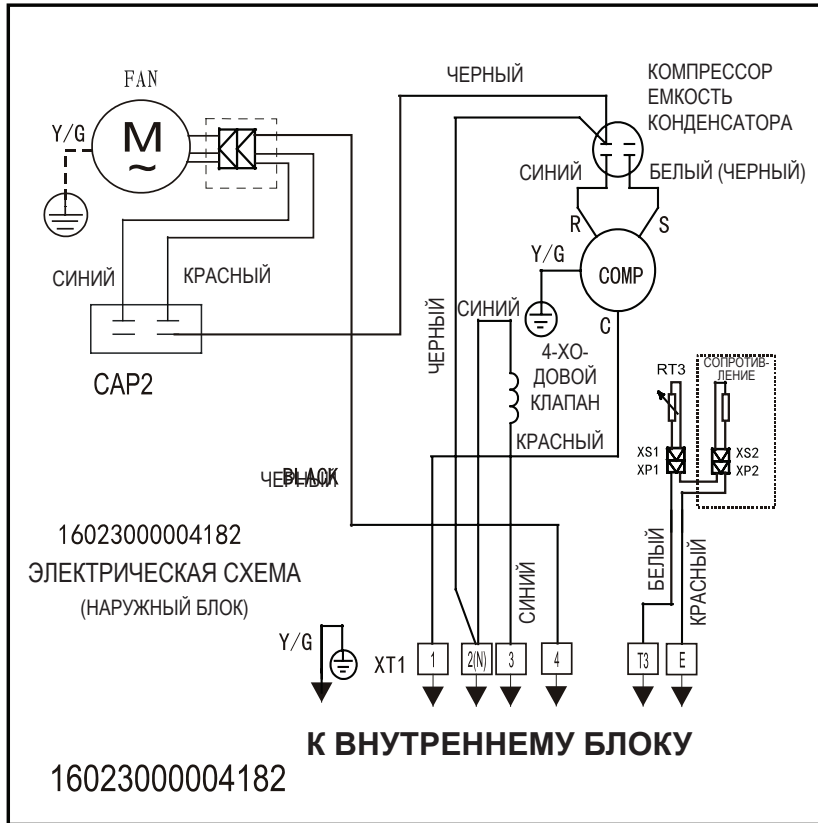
FAN

Y/G

M

ЧЕРНЫЙ

КОМПРЕССОР
ЕМКОСТЬ
КОНДЕНСАТОРА

СИНИЙ

БЕЛЫЙ (ЧЕРНЫЙ)

R

S

Y/G

COMP

СИНИЙ

КРАСНЫЙ

CAP2

ЧЕРНЫЙ

СИНИЙ

C

4-ХО-
ДОВОЙ
КЛАПАН

RT3

СОПРОТИВ-
ЛЕНИЕ

КРАСНЫЙ

XS1
XP1

XS2
XP2

BLACK ЧЕРНЫЙ

16023000004182

ЭЛЕКТРИЧЕСКАЯ СХЕМА

(НАРУЖНЫЙ БЛОК)

СИНИЙ

БЕЛЫЙ

КРАСНЫЙ

Y/G

XT1

1

2(N)

3

4

T3

E

К ВНУТРЕННЕМУ БЛОКУ

16023000004182